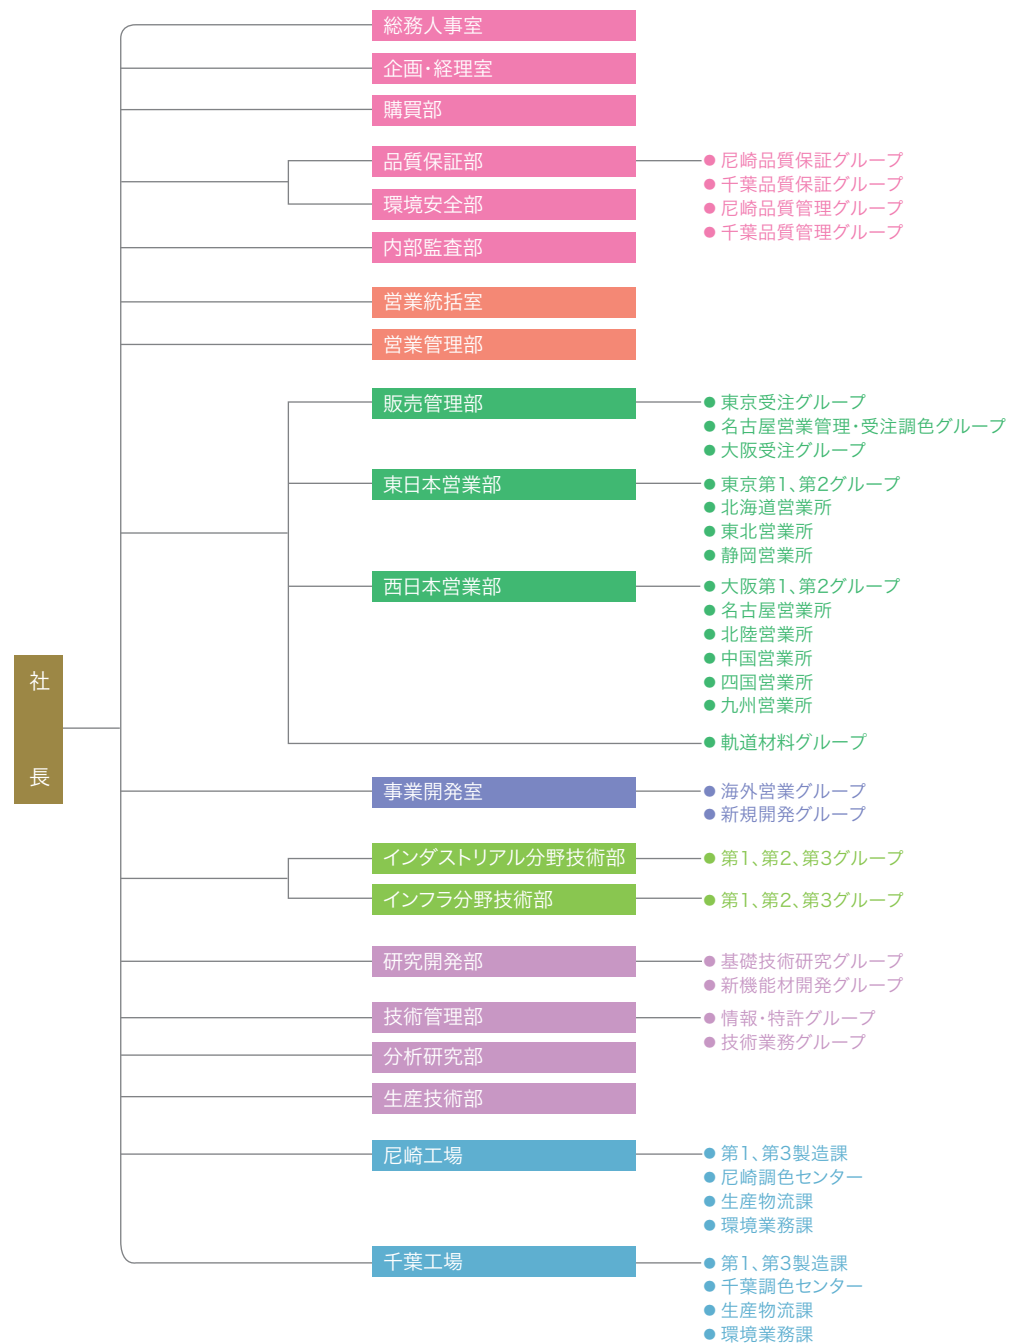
社長

総務人事室
企画・経理室
購買部
品質保証部
環境安全部
内部監査部
● 尼崎品質保証グループ
● 千葉品質保証グループ
● 尼崎品質管理グループ
● 千葉品質管理グループ

営業統括室
営業管理部

販売管理部
● 東京受注グループ
● 名古屋営業管理・受注調色グループ
● 大阪受注グループ

東日本営業部
● 東京第1、第2グループ
● 北海道営業所
● 東北営業所
● 静岡営業所

西日本営業部
● 大阪第1、第2グループ
● 名古屋営業所
● 北陸営業所
● 中国営業所
● 四国営業所
● 九州営業所

● 軌道材料グループ

事業開発室
● 海外営業グループ
● 新規開発グループ

インダストリアル分野技術部
● 第1、第2、第3グループ

インフラ分野技術部
● 第1、第2、第3グループ

研究開発部
● 基礎技術研究グループ
● 新機能材開発グループ

技術管理部
● 情報・特許グループ
● 技術業務グループ

分析研究部
生産技術部

尼崎工場
● 第1、第3製造課
● 尼崎調色センター
● 生産物流課
● 環境業務課

千葉工場
● 第1、第3製造課
● 千葉調色センター
● 生産物流課
● 環境業務課